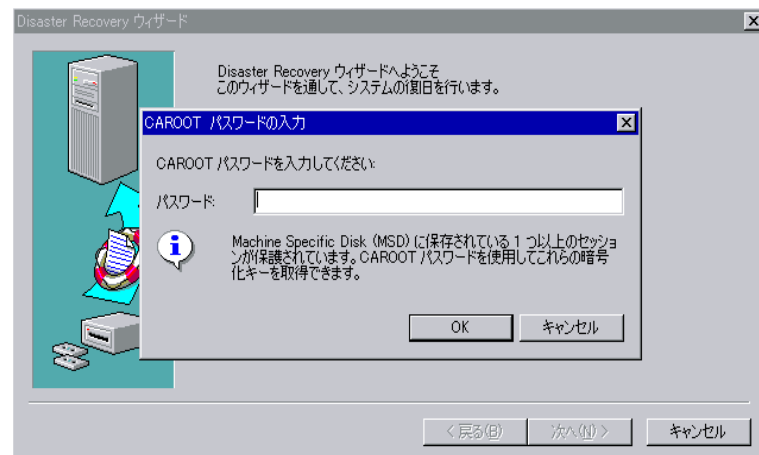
Disaster Recovery ウィザード

Disaster Recovery ウィザードへようこそ
このウィザードを通して、システムの復旧を行います。

CAROOT パスワードの入力

CAROOT パスワードを入力してください:

パスワード:

Machine Specific Disk (MSD) に保存されている 1 つ以上のセッションが保護されています。CAROOT パスワードを使用してこれらの暗号化キーを取得できます。

OK

キャンセル

< 戻る(B)

次へ(N) >

キャンセル